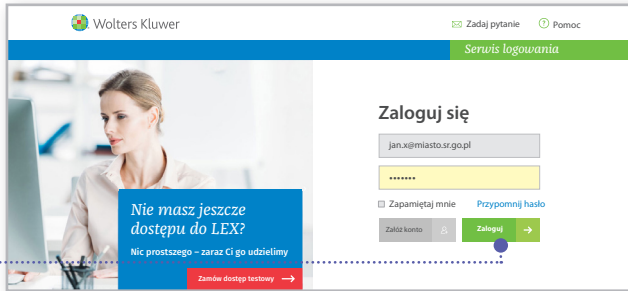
Wolters Kluwer

Zadaj pytanie

Pomoc

Serwis logowania

Zaloguj się

jan.x@miasto.sr.go.pl

•••••••

Zapamiętaj mnie

Przypomnij hasło

Załóż konto

Zaloguj

Nie masz jeszcze dostępu do LEX?

Nic prostszego – zaraz Ci go udzielimy

Zamów dostęp testowy